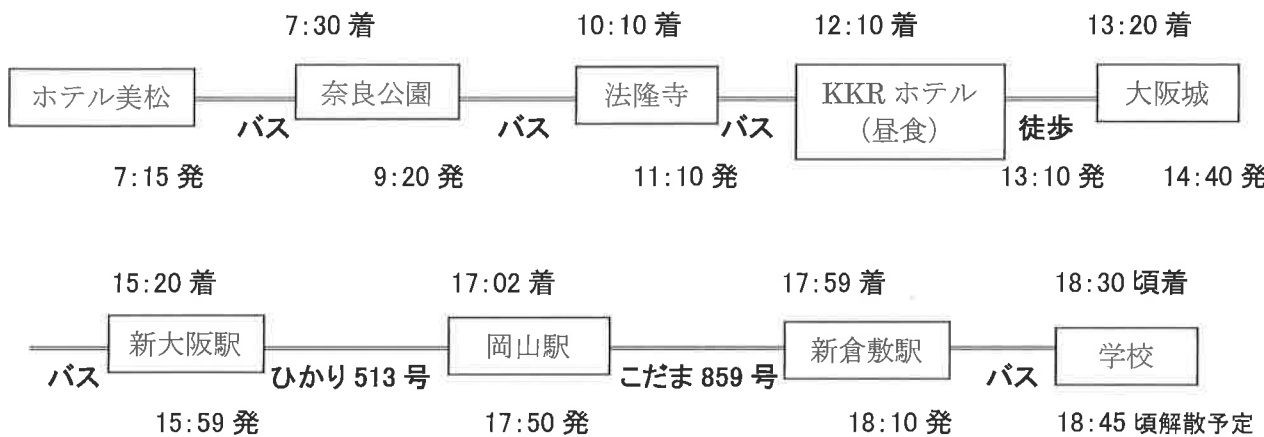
7:30 着
10:10 着
12:10 着
13:20 着

ホテル美松
バス
奈良公園
バス
法隆寺
バス
KKR ホテル（昼食）
徒歩
大阪城

7:15 発
9:20 発
11:10 発
13:10 発
14:40 発

15:20 着
17:02 着
17:59 着
18:30 頃着

バス
新大阪駅
ひかり 513 号
岡山駅
こだま 859 号
新倉敷駅
バス
学校

15:59 発
17:50 発
18:10 発
18:45 頃解散予定